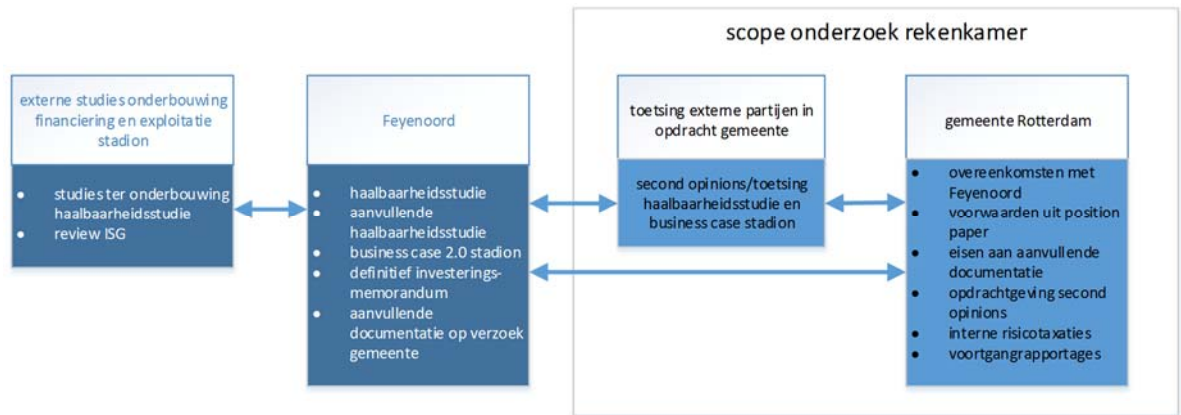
scope onderzoek rekenkamer

externe studies onderbouwing financiering en exploitatie stadion

- studies ter onderbouwing haalbaarheidsstudie
- review ISG

Feyenoord

- haalbaarheidsstudie
- aanvullende haalbaarheidsstudie
- business case 2.0 stadion
- definitief investeringsmemorandum
- aanvullende documentatie op verzoek gemeente

toetsing externe partijen in opdracht gemeente

second opinions/toetsing haalbaarheidsstudie en business case stadion

gemeente Rotterdam

- overeenkomsten met Feyenoord
- voorwaarden uit position paper
- eisen aan aanvullende documentatie
- opdrachtgeving second opinions
- interne risicotaxaties
- voortgangrapportages